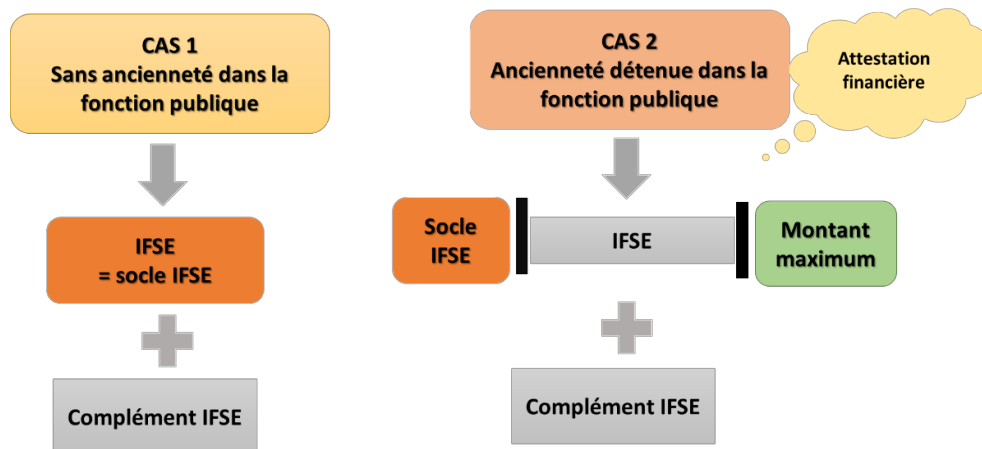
CAS 1
Sans ancienneté dans la fonction publique

IFSE
= socle IFSE

Complément IFSE

CAS 2
Ancienneté détenue dans la fonction publique

Attestation financière

Socle IFSE

IFSE

Montant maximum

Complément IFSE